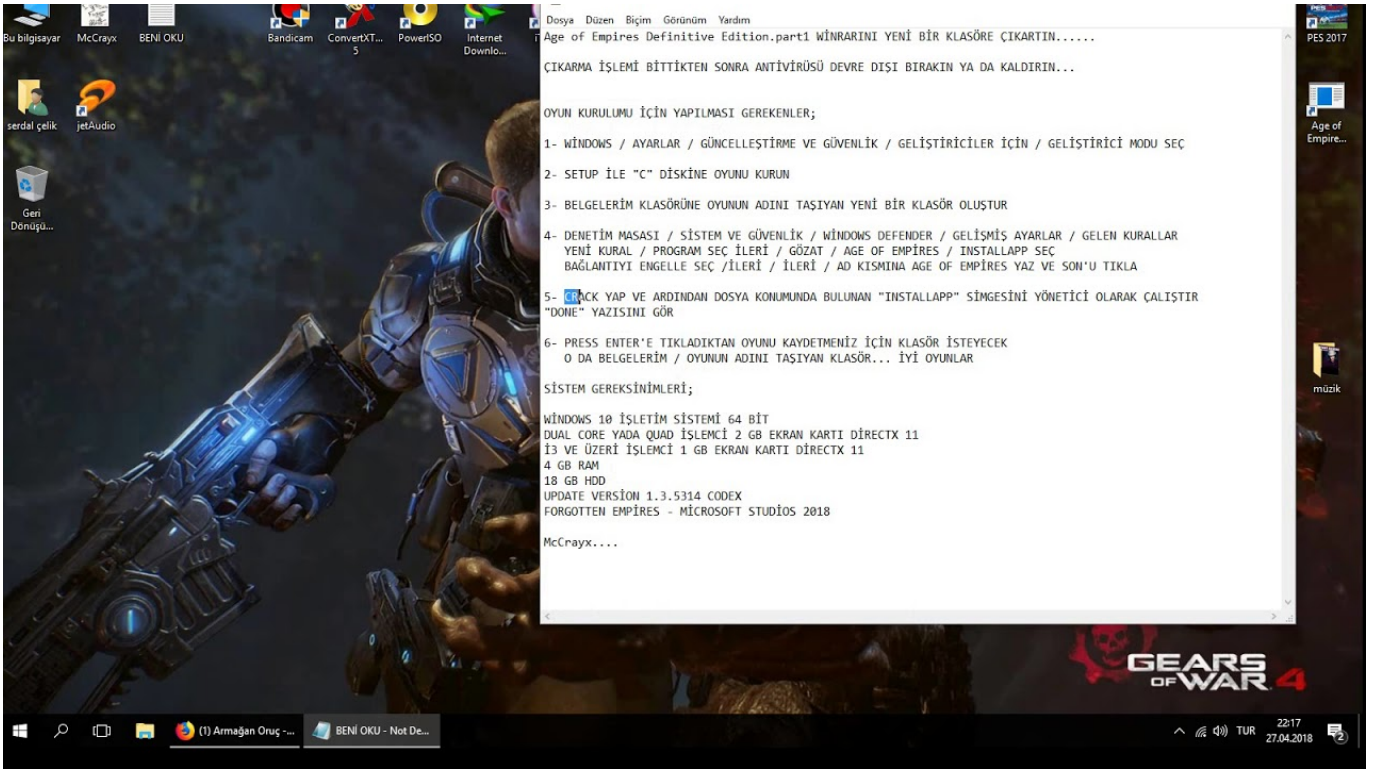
Bu bilgisayar McCrayx BENİ OKU Bandicam ConvertXT... 5 PowerISO Internet Downlo...

serdal çelik jetAudio

Geri Dönüşü...

PES 2017

Age of Empire...

müzik

Dosya Düzen Biçim Görünüm Yardım

Age of Empires Definitive Edition.part1 WİNRARINI YENİ BİR KLASÖRE ÇIKARTIN......

ÇIKARMA İŞLEMİ BİTTİKTEN SONRA ANTİVİRÜSÜ DEVRE DIŞI BIRAKIN YA DA KALDIRIN...

OYUN KURULUMU İÇİN YAPILMASI GEREKENLER;

1- WİNDOWS / AYARLAR / GÜNCELLEŞTİRME VE GÜVENLİK / GELİŞTİRİCİLER İÇİN / GELİŞTİRİCİ MODU SEÇ

2- SETUP İLE "C" DİSKİNE OYUNU KURUN

3- BELGELERİM KLASÖRÜNE OYUNUN ADINI TAŞIYAN YENİ BİR KLASÖR OLUŞTUR

4- DENETİM MASASI / SİSTEM VE GÜVENLİK / WİNDOWS DEFENDER / GELİŞMİŞ AYARLAR / GELEN KURALLAR YENİ KURAL / PROGRAM SEÇ İLERİ / GÖZAT / AGE OF EMPİRES / INSTALLAPP SEÇ BAĞLANTIYI ENGELLE SEÇ /İLERİ / İLERİ / AD KISMINA AGE OF EMPİRES YAZ VE SON'U TIKLA

5- CRACK YAP VE ARDINDAN DOSYA KONUMUNDA BULUNAN "INSTALLAPP" SİMGESİNİ YÖNETİCİ OLARAK ÇALIŞTIR "DONE" YAZISINI GÖR

6- PRESS ENTER'E TIKLADIKTAN OYUNU KAYDETMENİZ İÇİN KLASÖR İSTEYECEK O DA BELGELERİM / OYUNUN ADINI TAŞIYAN KLASÖR... İYİ OYUNLAR

SİSTEM GEREKSİNİMLERİ;

WİNDOWS 10 İŞLETİM SİSTEMİ 64 BİT
DUAL CORE YADA QUAD İŞLEMCİ 2 GB EKRAN KARTI DİRECTX 11
İ3 VE ÜZERİ İŞLEMCİ 1 GB EKRAN KARTI DİRECTX 11
4 GB RAM
18 GB HDD
UPDATE VERSİON 1.3.5314 CODEX
FORGOTTEN EMPİRES - MİCROSOFT STUDİOS 2018

McCrayx....

GEARS OF WAR 4

(1) Armağan Oruç -... BENİ OKU - Not De... TUR 22:17 27.04.2018 2